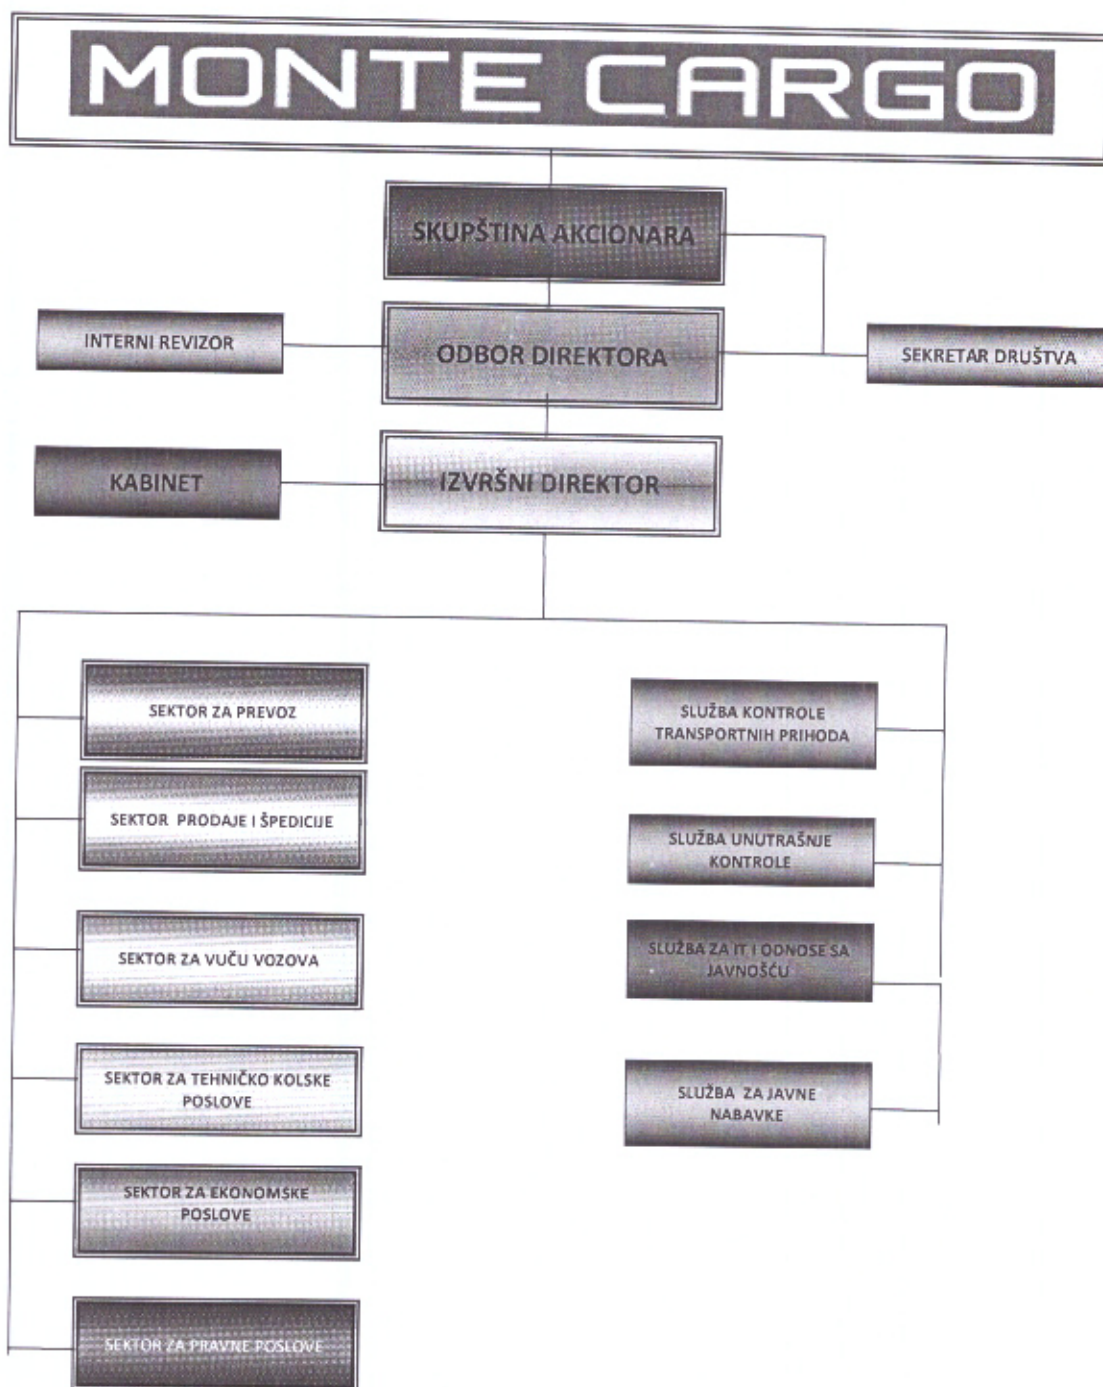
MONTE CARGO

SKUPŠTINA AKCIONARA

INTERNI REVIZOR

ODBOR DIREKTORA

SEKRETAR DRUŠTVA

KABINET

IZVRŠNI DIREKTOR

SEKTOR ZA PREVOZ

SEKTOR PRODAJE I ŠPEDICIJE

SEKTOR ZA VUČU VOZOVA

SEKTOR ZA TEHNIČKO KOLSKE POSLOVE

SEKTOR ZA EKONOMSKE POSLOVE

SEKTOR ZA PRAVNE POSLOVE

SLUŽBA KONTROLE TRANSPORTNIH PRIHODA

SLUŽBA UNUTRAŠNJE KONTROLE

SLUŽBA ZA IT I ODNOSE SA JAVNOŠĆU

SLUŽBA ZA JAVNE NABAVKE